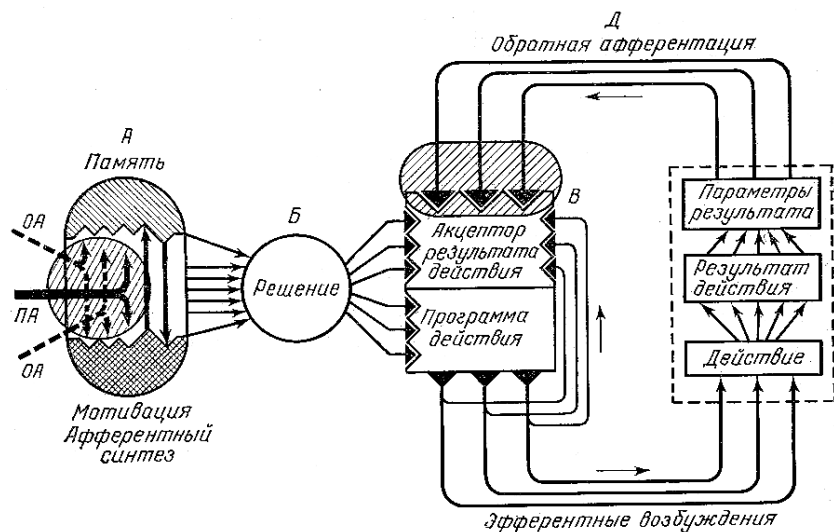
Д
Обратная афферентация

А
Память

Б

В

ОА

ПА

ОА

Решение

Акцептор результата действия

Программа действия

Параметры результата

Результат действия

Действие

Мотивация
Афферентный синтез

Эфферентные возбуждения